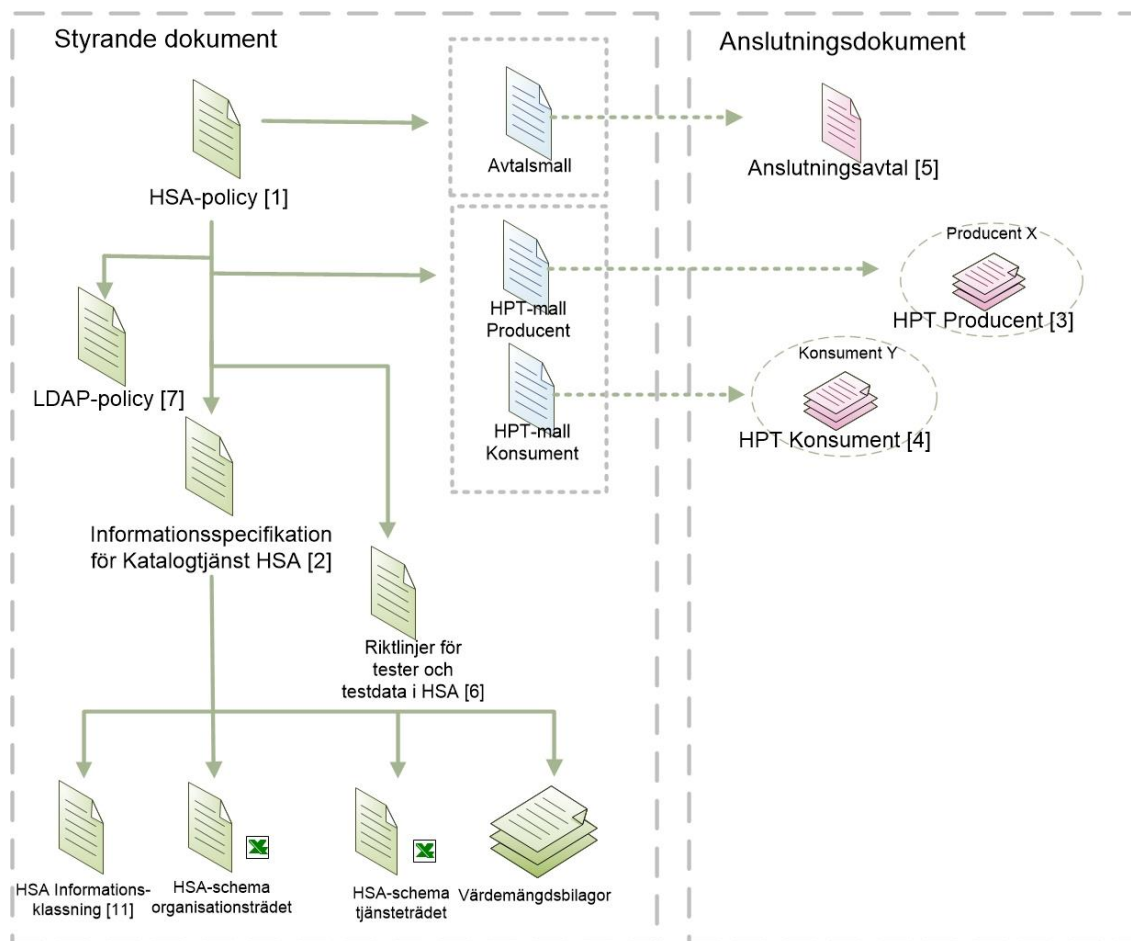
Styrande dokument

Anslutningsdokument

HSA-policy [1]

Avtalsmall

Anslutningsavtal [5]

Producent X

HPT-mall Producent

HPT Producent [3]

Konsument Y

HPT-mall Konsument

HPT Konsument [4]

LDAP-policy [7]

Informationsspecifikation för Katalogtjänst HSA [2]

Riktlinjer för tester och testdata i HSA [6]

HSA Informations-klassning [11]

HSA-schema organisationsträdet

HSA-schema tjänsteträdet

Värdemängdsbilagor